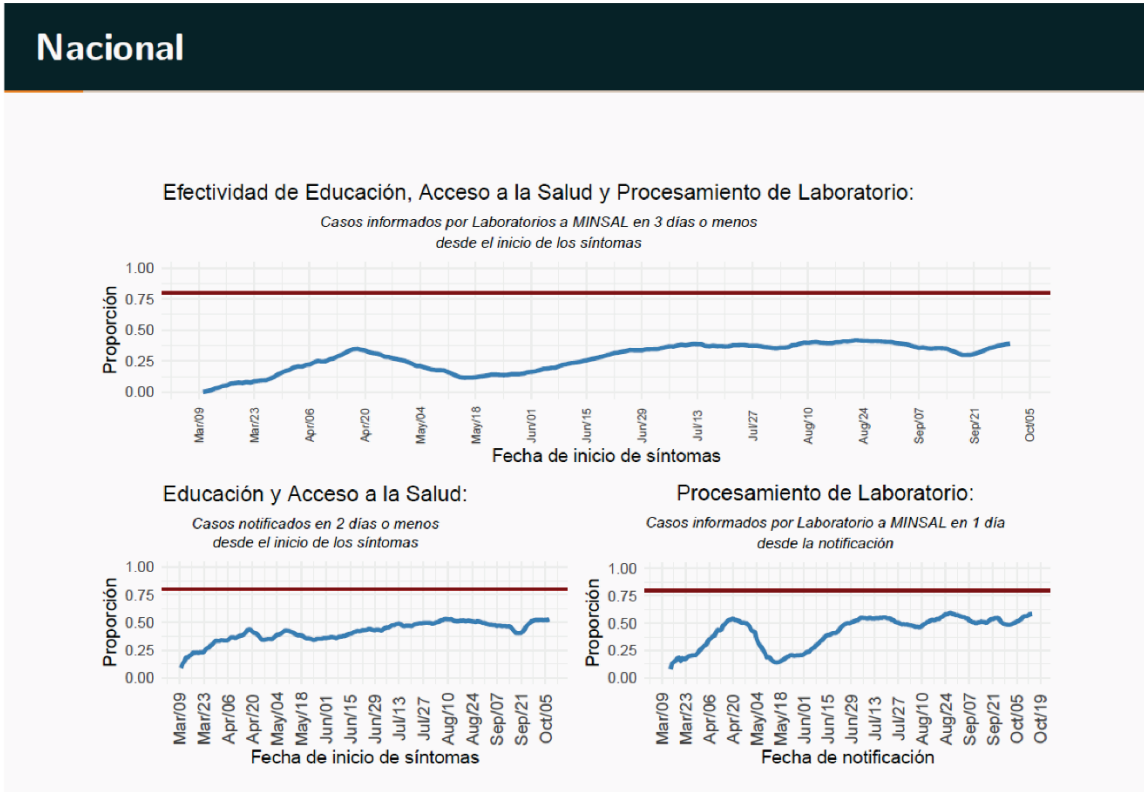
Nacional

Efectividad de Educación, Acceso a la Salud y Procesamiento de Laboratorio:

Casos informados por Laboratorios a MINSAL en 3 días o menos desde el inicio de los síntomas

Proporción

1.00
0.75
0.50
0.25
0.00

Mar/09 Mar/23 Apr/06 Apr/20 May/04 May/18 Jun/01 Jun/15 Jun/29 Jul/13 Jul/27 Aug/10 Aug/24 Sep/07 Sep/21 Oct/05

Fecha de inicio de síntomas

Educación y Acceso a la Salud:

Casos notificados en 2 días o menos desde el inicio de los síntomas

Proporción

1.00
0.75
0.50
0.25
0.00

Mar/09 Mar/23 Apr/06 Apr/20 May/04 May/18 Jun/01 Jun/15 Jun/29 Jul/13 Jul/27 Aug/10 Aug/24 Sep/07 Sep/21 Oct/05

Fecha de inicio de síntomas

Procesamiento de Laboratorio:

Casos informados por Laboratorio a MINSAL en 1 día desde la notificación

Proporción

1.00
0.75
0.50
0.25
0.00

Mar/09 Mar/23 Apr/06 Apr/20 May/04 May/18 Jun/01 Jun/15 Jun/29 Jul/13 Jul/27 Aug/10 Aug/24 Sep/07 Sep/21 Oct/05 Oct/19

Fecha de notificación